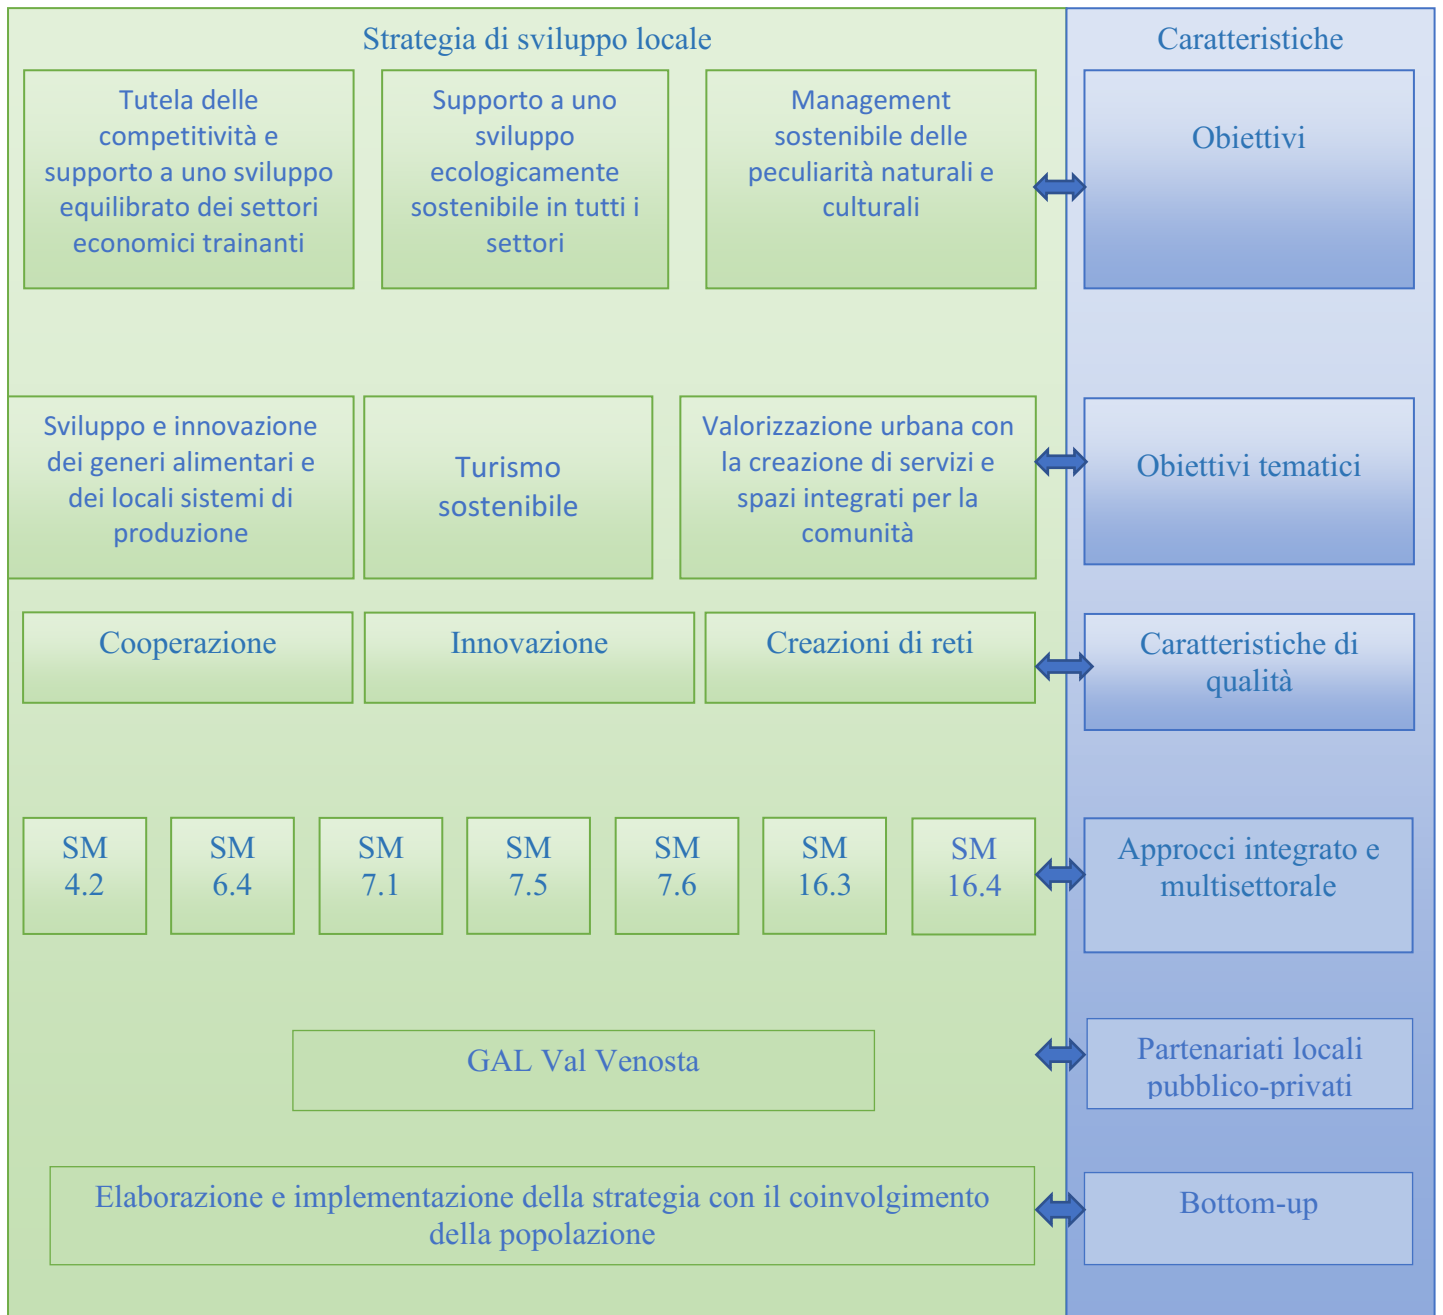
Strategia di sviluppo locale

Caratteristiche

Tutela delle competitività e supporto a uno sviluppo equilibrato dei settori economici trainanti

Supporto a uno sviluppo ecologicamente sostenibile in tutti i settori

Management sostenibile delle peculiarità naturali e culturali

Obiettivi

Sviluppo e innovazione dei generi alimentari e dei locali sistemi di produzione

Turismo sostenibile

Valorizzazione urbana con la creazione di servizi e spazi integrati per la comunità

Obiettivi tematici

Cooperazione

Innovazione

Creazioni di reti

Caratteristiche di qualità

SM 4.2

SM 6.4

SM 7.1

SM 7.5

SM 7.6

SM 16.3

SM 16.4

Approcci integrato e multisettorale

GAL Val Venosta

Partenariati locali pubblico-privati

Elaborazione e implementazione della strategia con il coinvolgimento della popolazione

Bottom-up